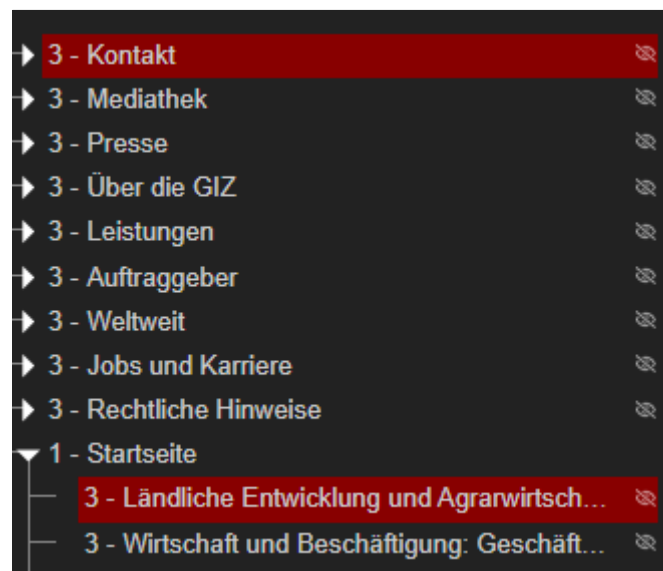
3 - Kontakt
3 - Mediathek
3 - Presse
3 - Über die GIZ
3 - Leistungen
3 - Auftraggeber
3 - Weltweit
3 - Jobs und Karriere
3 - Rechtliche Hinweise
1 - Startseite
3 - Ländliche Entwicklung und Agrarwirtsch...
3 - Wirtschaft und Beschäftigung: Geschäft...